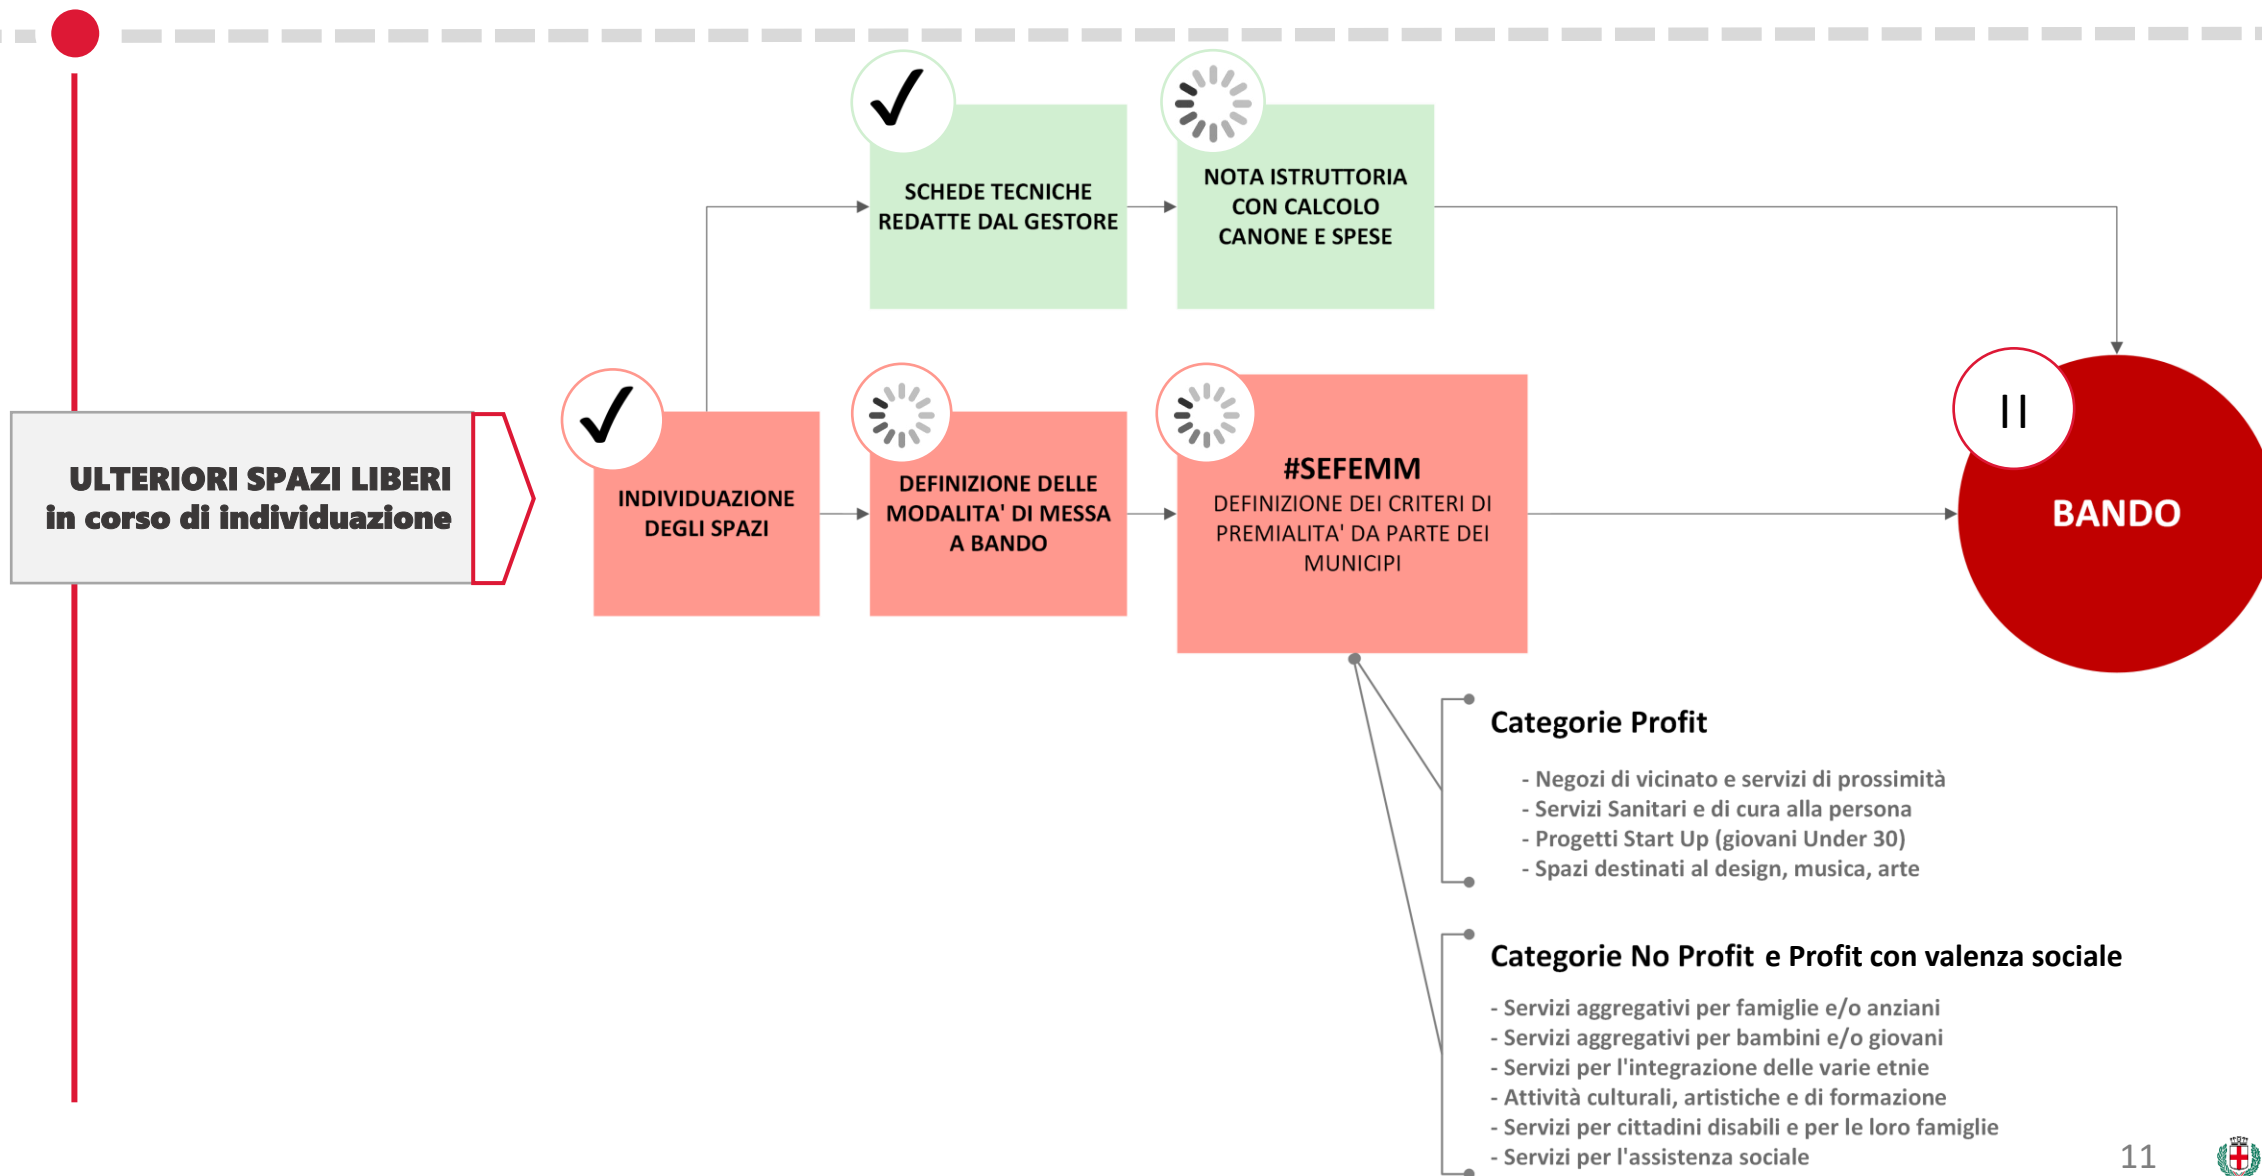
SCHEDE TECNICHE REDATTE DAL GESTORE

NOTA ISTRUTTORIA CON CALCOLO CANONE E SPESE

ULTERIORI SPAZI LIBERI
in corso di individuazione

INDIVIDUAZIONE DEGLI SPAZI

DEFINIZIONE DELLE MODALITA' DI MESSA A BANDO

#SEFEMM
DEFINIZIONE DEI CRITERI DI PREMIALITA' DA PARTE DEI MUNICIPI

BANDO

Categorie Profit

- Negozi di vicinato e servizi di prossimità
- Servizi Sanitari e di cura alla persona
- Progetti Start Up (giovani Under 30)
- Spazi destinati al design, musica, arte

Categorie No Profit e Profit con valenza sociale

- Servizi aggregativi per famiglie e/o anziani
- Servizi aggregativi per bambini e/o giovani
- Servizi per l'integrazione delle varie etnie
- Attività culturali, artistiche e di formazione
- Servizi per cittadini disabili e per le loro famiglie
- Servizi per l'assistenza sociale

11